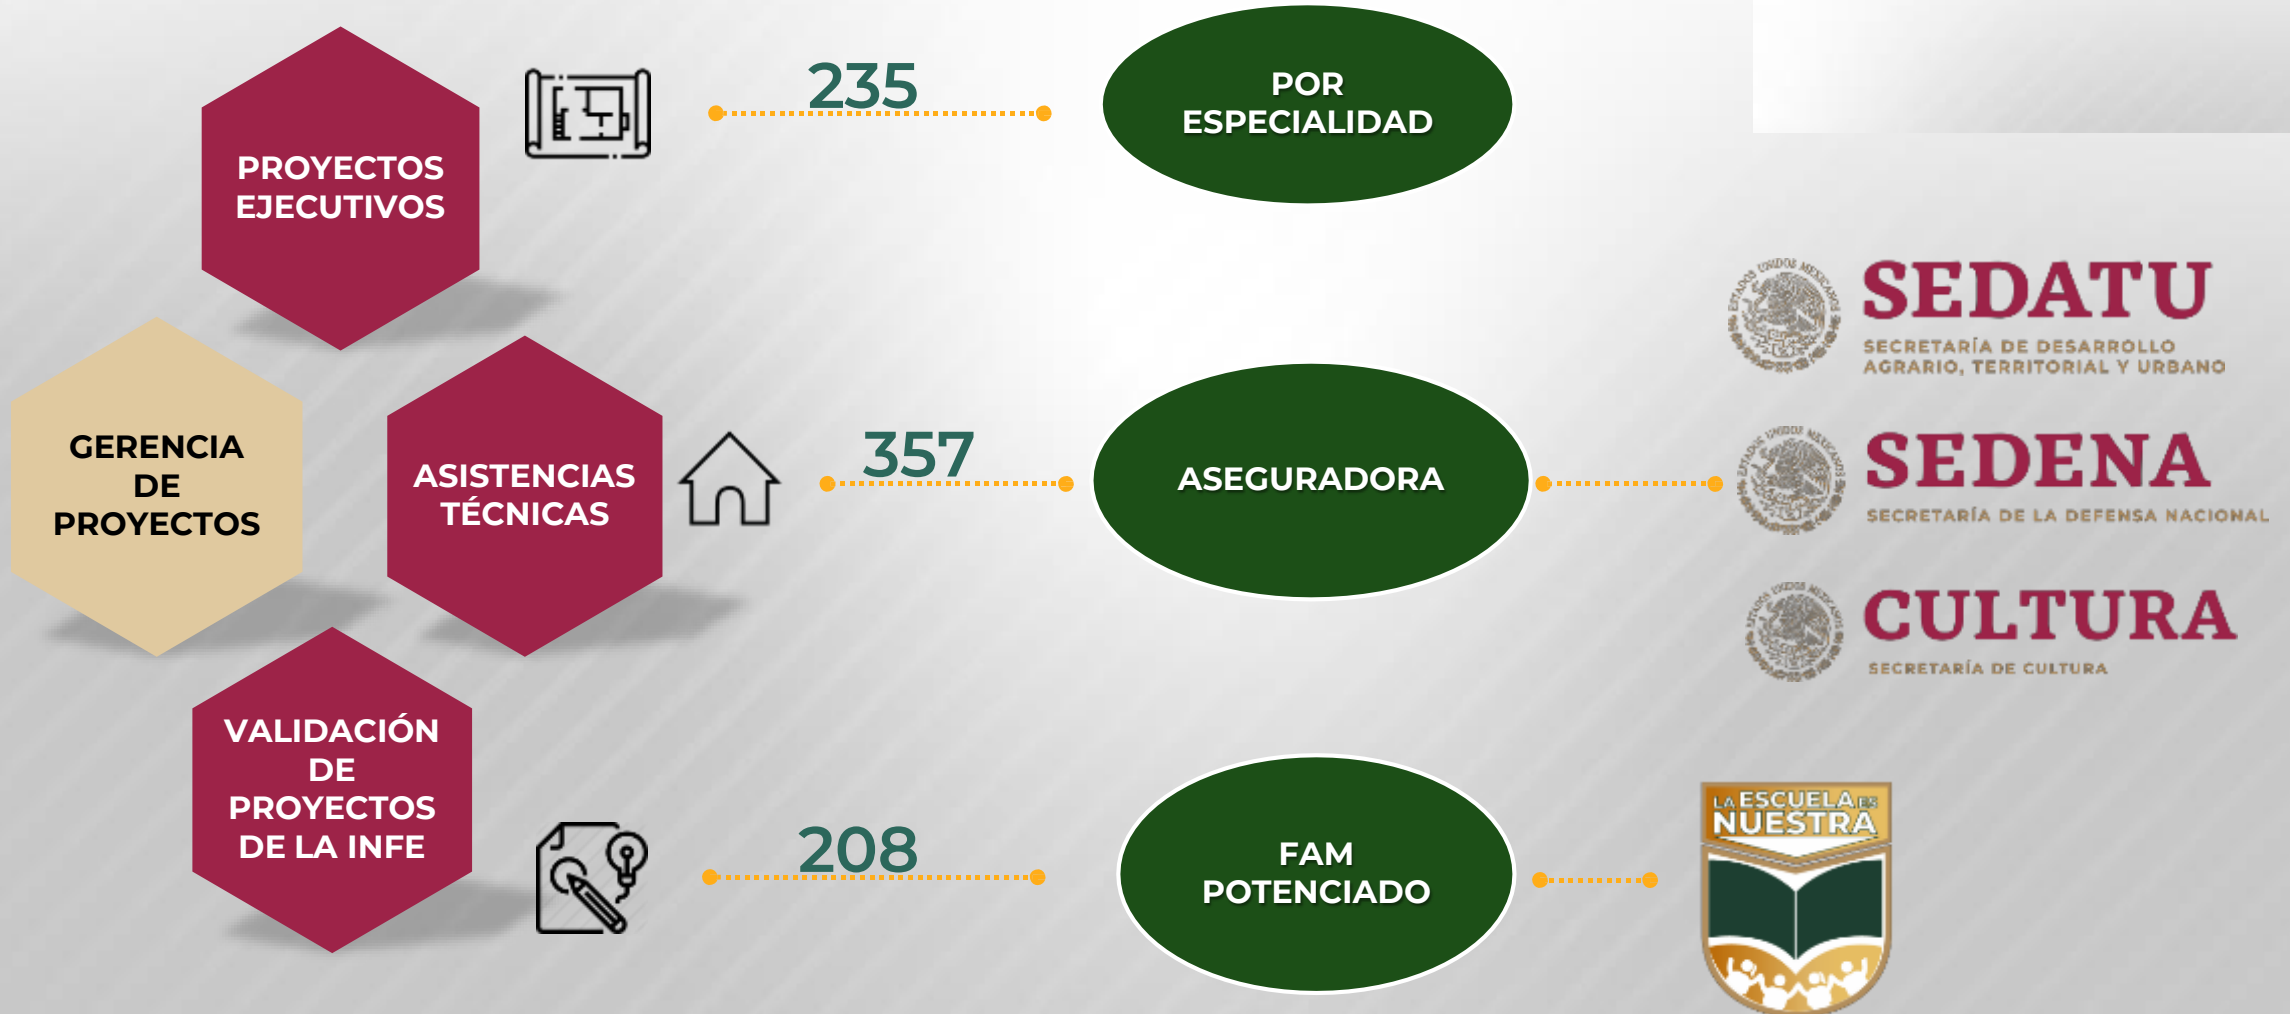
PROYECTOS EJECUTIVOS

235

POR ESPECIALIDAD

GERENCIA DE PROYECTOS

ASISTENCIAS TÉCNICAS

357

ASEGURADORA

SEDATU
SECRETARÍA DE DESARROLLO AGRARIO, TERRITORIAL Y URBANO

SEDENA
SECRETARÍA DE LA DEFENSA NACIONAL

CULTURA
SECRETARÍA DE CULTURA

VALIDACIÓN DE PROYECTOS DE LA INFE

208

FAM POTENCIADO

LA ESCUELA ES NUESTRA